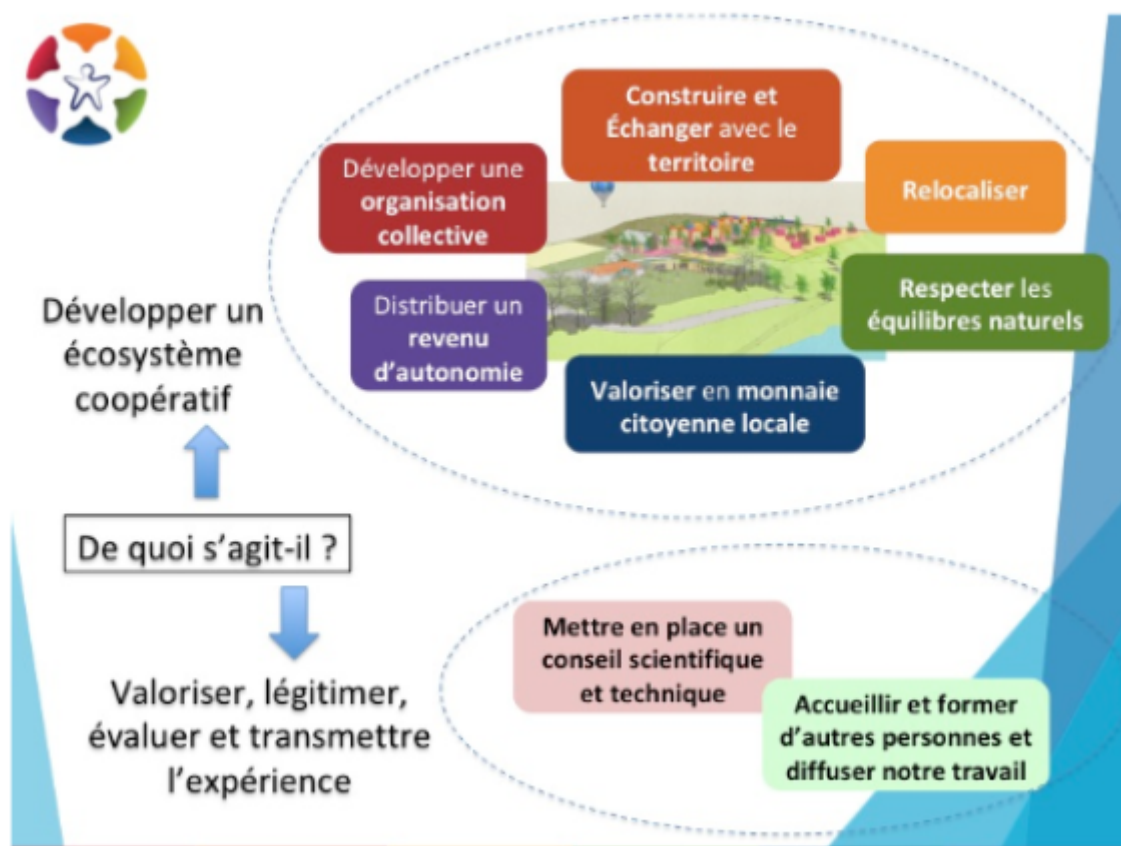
Construire et Échanger avec le territoire

Développer une organisation collective

Relocaliser

Développer un écosystème coopératif

Distribuer un revenu d'autonomie

Respecter les équilibres naturels

Valoriser en monnaie citoyenne locale

De quoi s'agit-il ?

Mettre en place un conseil scientifique et technique

Valoriser, légitimer, évaluer et transmettre l'expérience

Accueillir et former d'autres personnes et diffuser notre travail